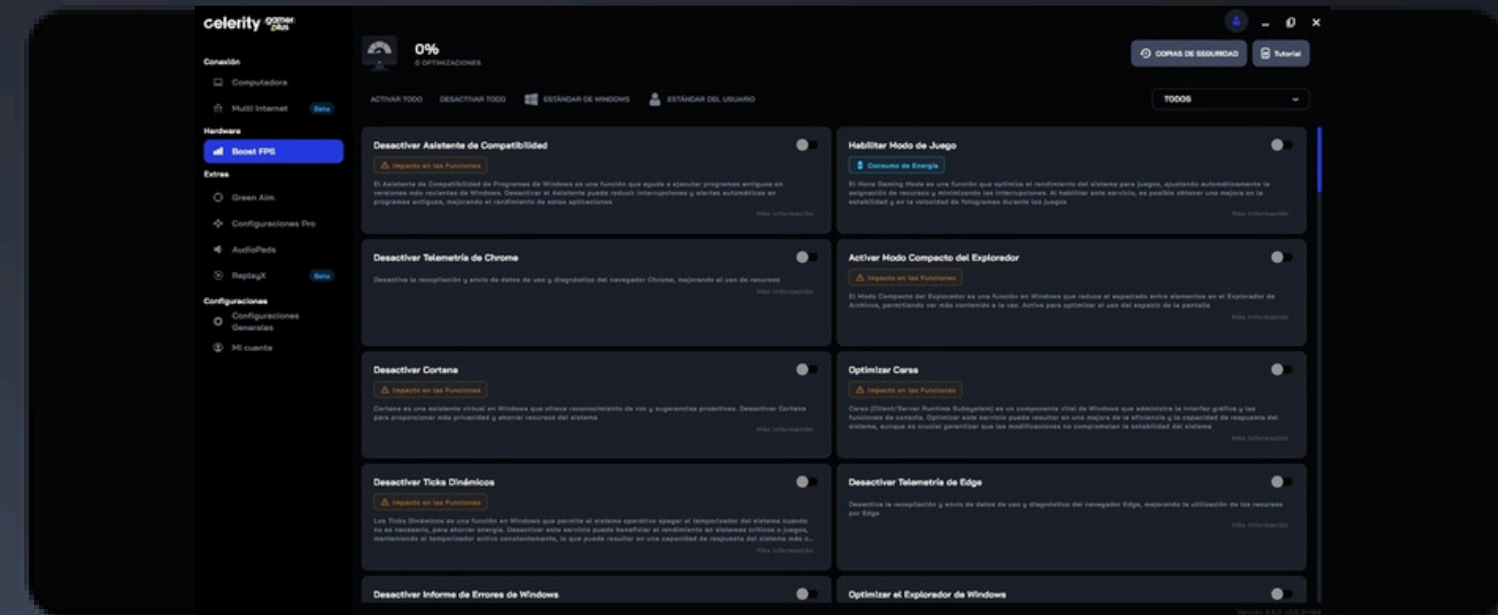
celerity gamer plus

Conexión
Computadora
Multi Internet Beta
Hardware
Boost FPS
Extras
Green Aim
Configuraciones Pro
AudioPads
ReplayX Beta
Configuraciones
Configuraciones Generales
Mi cuenta

0%
0 OPTIMIZACIONES

COPIAS DE SEGURIDAD
Tutorial

ACTIVAR TODO DESACTIVAR TODO ESTÁNDAR DE WINDOWS ESTÁNDAR DEL USUARIO

TODOS

Desactivar Asistente de Compatibilidad
Impacto en las Funciones
El Asistente de Compatibilidad de Programas de Windows es una función que ayuda a ejecutar programas antiguos en versiones más recientes de Windows. Desactivar el Asistente puede reducir interrupciones y alertas automáticas en programas antiguos, mejorando el rendimiento de estas aplicaciones
Más información

Habilitar Modo de Juego
Consumo de Energía
El Home Gaming Mode es una función que optimiza el rendimiento del sistema para juegos, ajustando automáticamente la asignación de recursos y minimizando las interrupciones. Al habilitar este servicio, es posible obtener una mejora en la estabilidad y en la velocidad de fotogramas durante los juegos
Más información

Desactivar Telemetría de Chrome
Desactiva la recopilación y envío de datos de uso y diagnóstico del navegador Chrome, mejorando el uso de recursos
Más información

Activar Modo Compacto del Explorador
Impacto en las Funciones
El Modo Compacto del Explorador es una función en Windows que reduce el espaciado entre elementos en el Explorador de Archivos, permitiendo ver más contenido a la vez. Activa para optimizar el uso del espacio de la pantalla
Más información

Desactivar Cortana
Impacto en las Funciones
Cortana es una asistente virtual en Windows que ofrece reconocimiento de voz y sugerencias proactivas. Desactivar Cortana para proporcionar más privacidad y ahorrar recursos del sistema
Más información

Optimizar Csrss
Impacto en las Funciones
Csrss (Client/Server Runtime Subsystem) es un componente vital de Windows que administra la interfaz gráfica y las funciones de consola. Optimizar este servicio puede resultar en una mejora de la eficiencia y la capacidad de respuesta del sistema, aunque es crucial garantizar que las modificaciones no comprometan la estabilidad del sistema
Más información

Desactivar Ticks Dinámicos
Impacto en las Funciones
Los Ticks Dinámicos es una función en Windows que permite al sistema operativo apagar el temporizador del sistema cuando no es necesario, para ahorrar energía. Desactivar este servicio puede beneficiar el rendimiento en sistemas críticos o juegos, manteniendo el temporizador activo constantemente, lo que puede resultar en una capacidad de respuesta del sistema más c...
Más información

Desactivar Telemetría de Edge
Desactiva la recopilación y envío de datos de uso y diagnóstico del navegador Edge, mejorando la utilización de los recursos por Edge
Más información

Desactivar Informe de Errores de Windows

Optimizar el Explorador de Windows

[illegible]